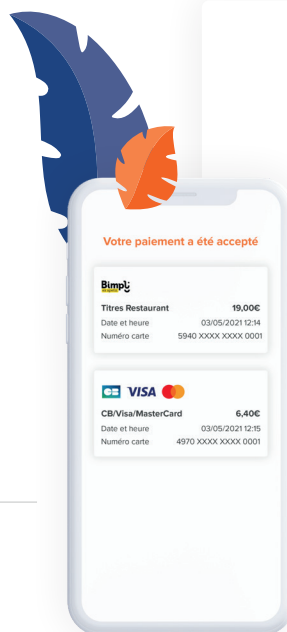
Votre paiement a été accepté

Bimpli

Titres Restaurant 19,00€
Date et heure 03/05/2021 12:14
Numéro carte 5940 XXXX XXXX 0001

CB VISA

CB/Visa/MasterCard 6,40€
Date et heure 03/05/2021 12:15
Numéro carte 4970 XXXX XXXX 0001